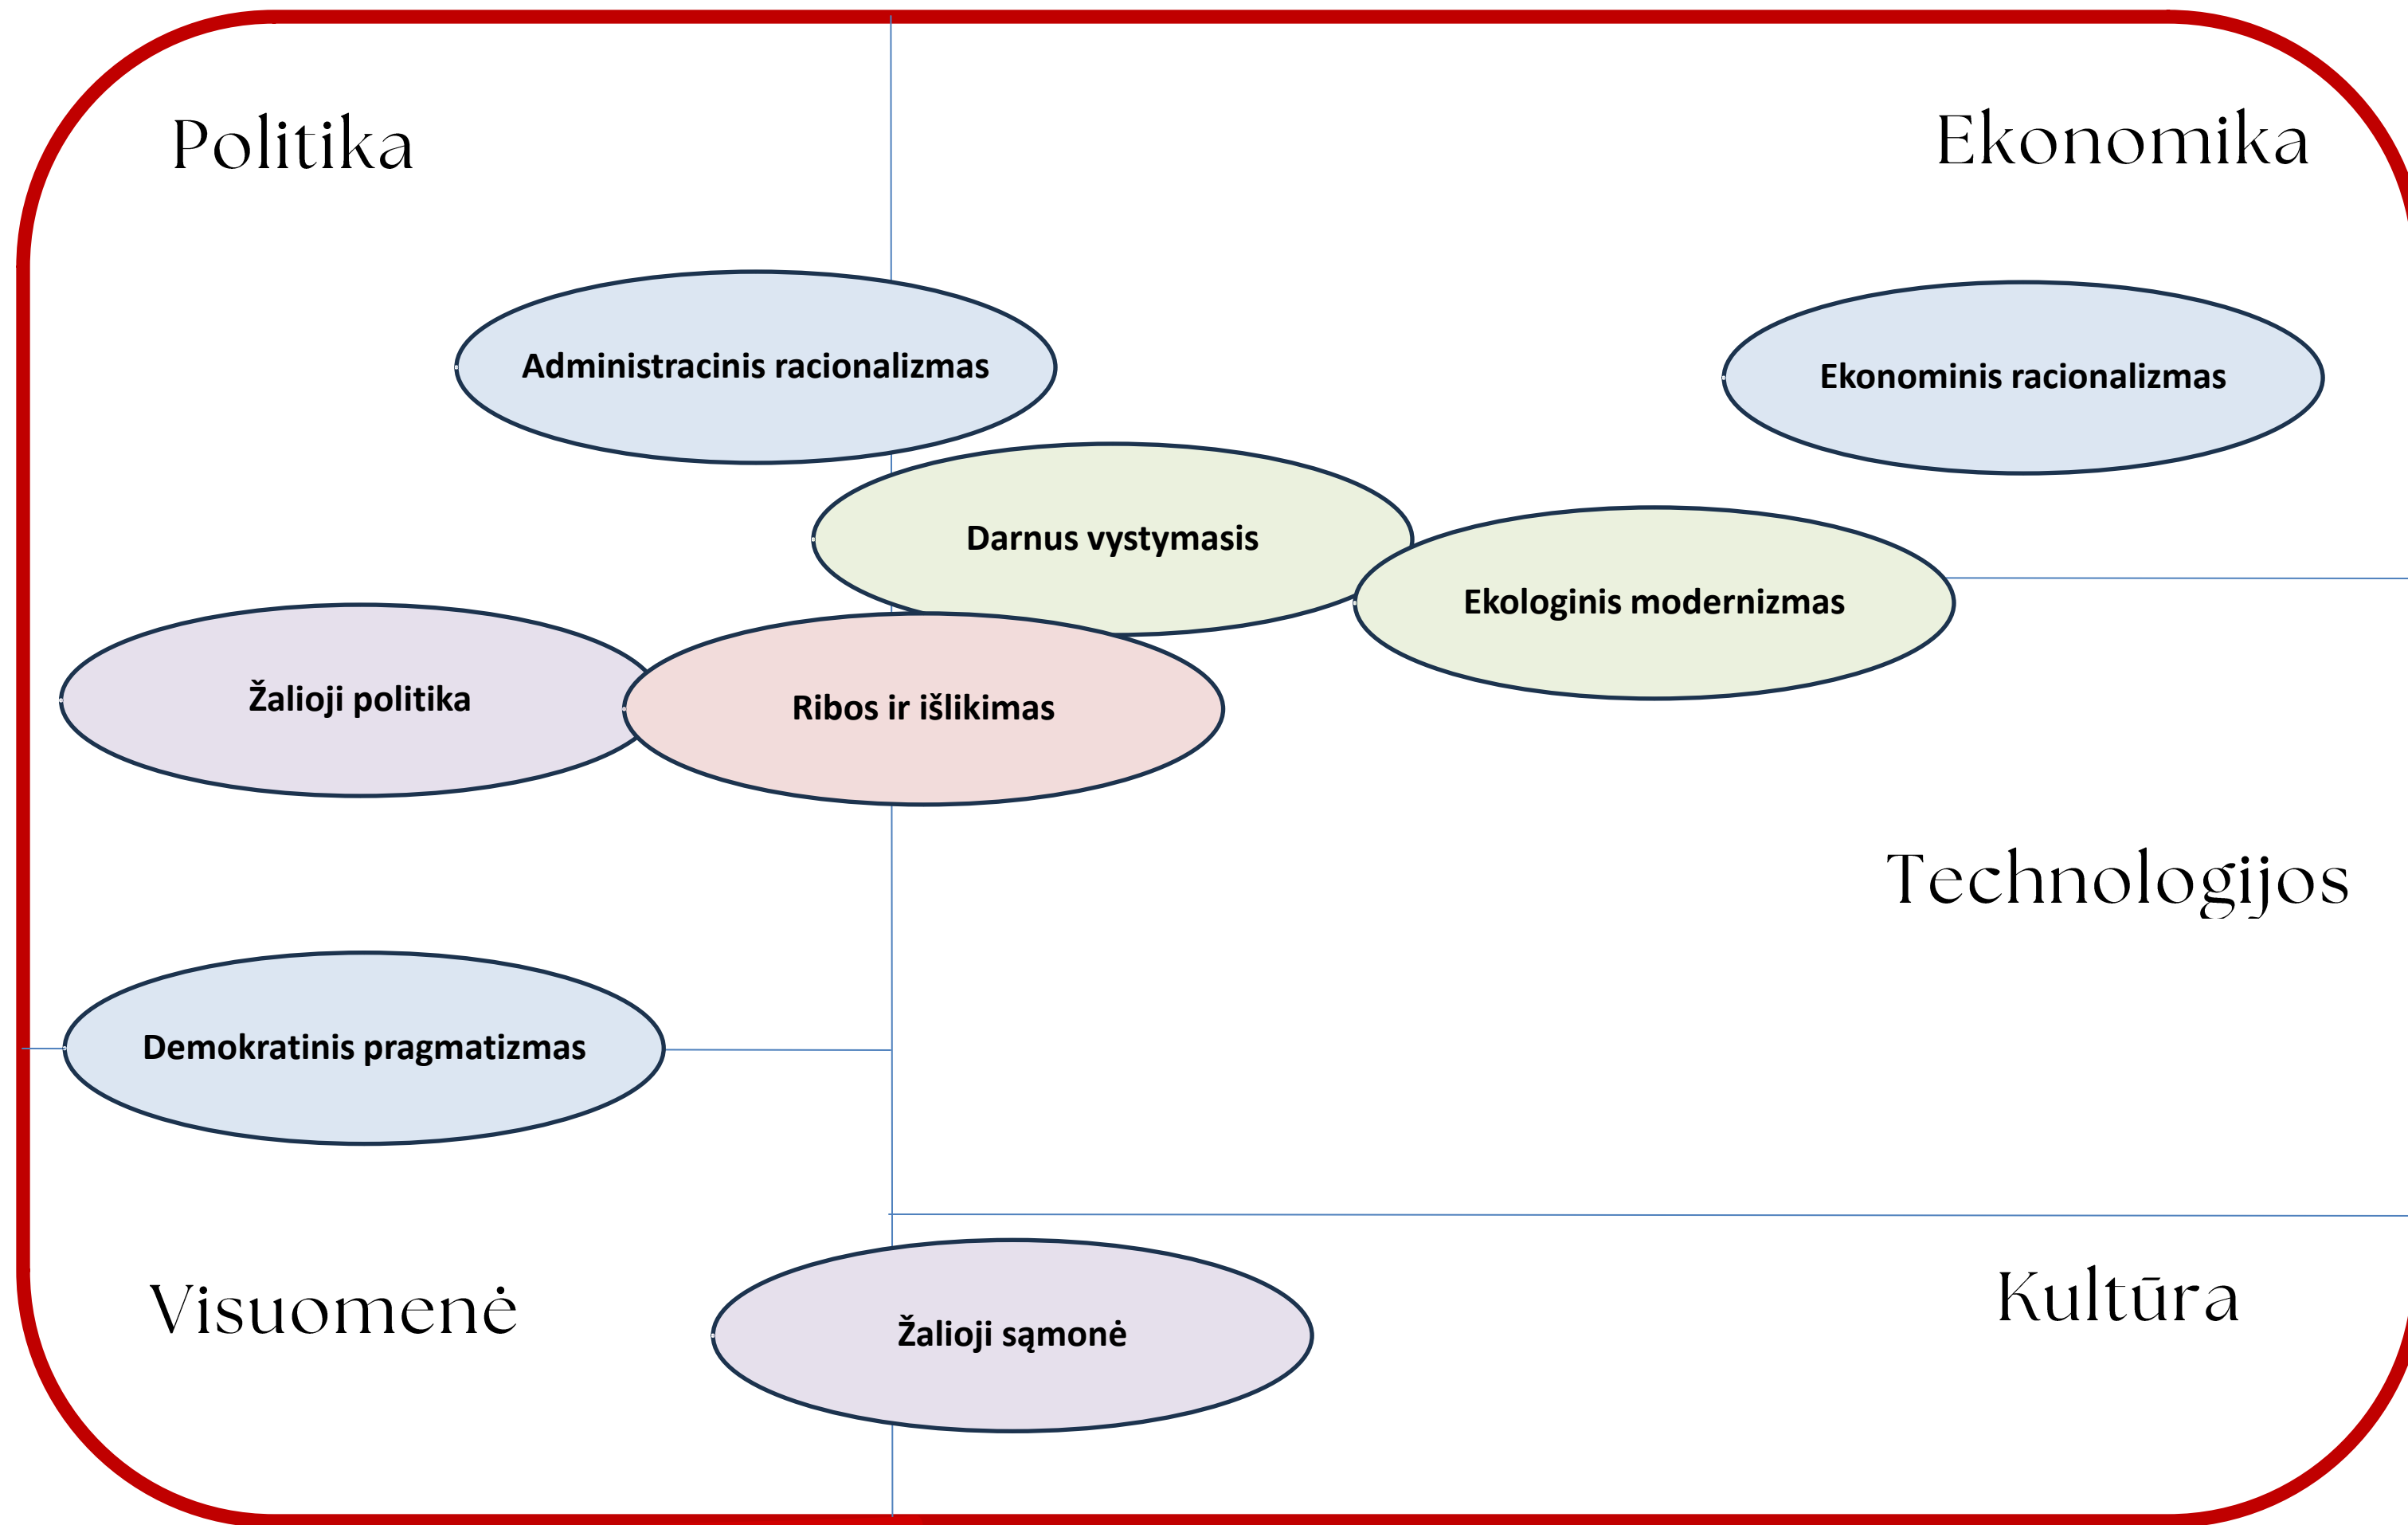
Politika

Ekonomika

Administracinis racionalizmas

Ekonominis racionalizmas

Darnus vystymasis

Ekologinis modernizmas

Žalioji politika

Ribos ir išlikimas

Technologijos

Demokratinis pragmatizmas

Visuomenė

Žalioji sąmonė

Kultūra